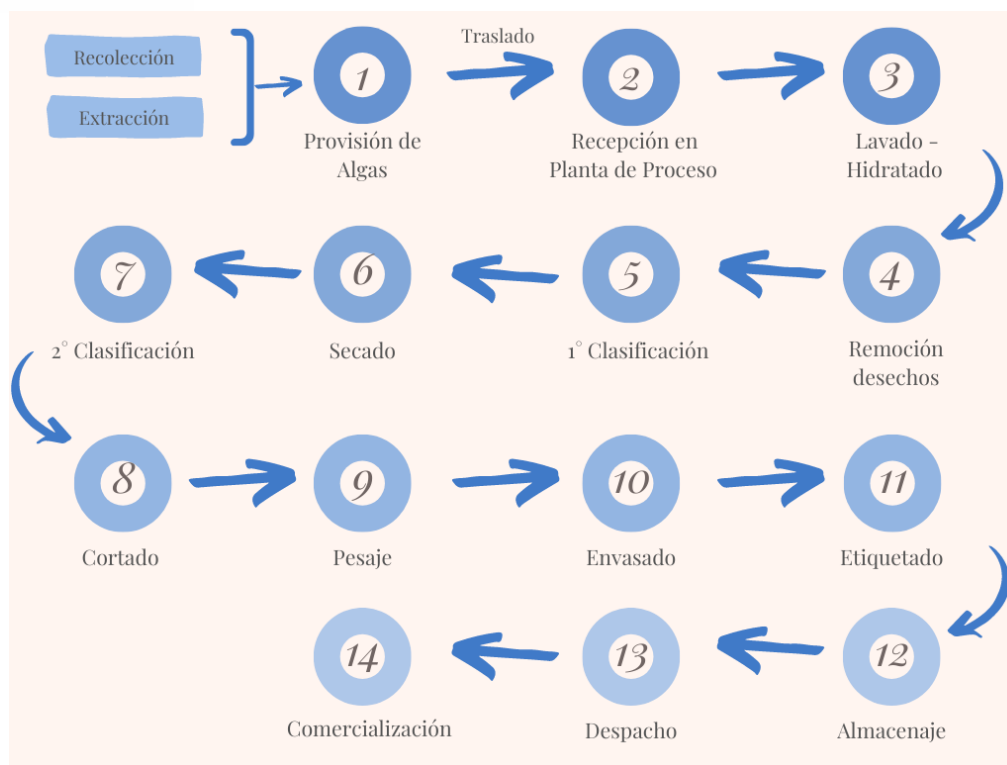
Recolección

Extracción

1
Provisión de Algas

Traslado

2
Recepción en Planta de Proceso

3
Lavado - Hidratado

7
2° Clasificación

6
Secado

5
1° Clasificación

4
Remoción desechos

8
Cortado

9
Pesaje

10
Envasado

11
Etiquetado

14
Comercialización

13
Despacho

12
Almacenaje